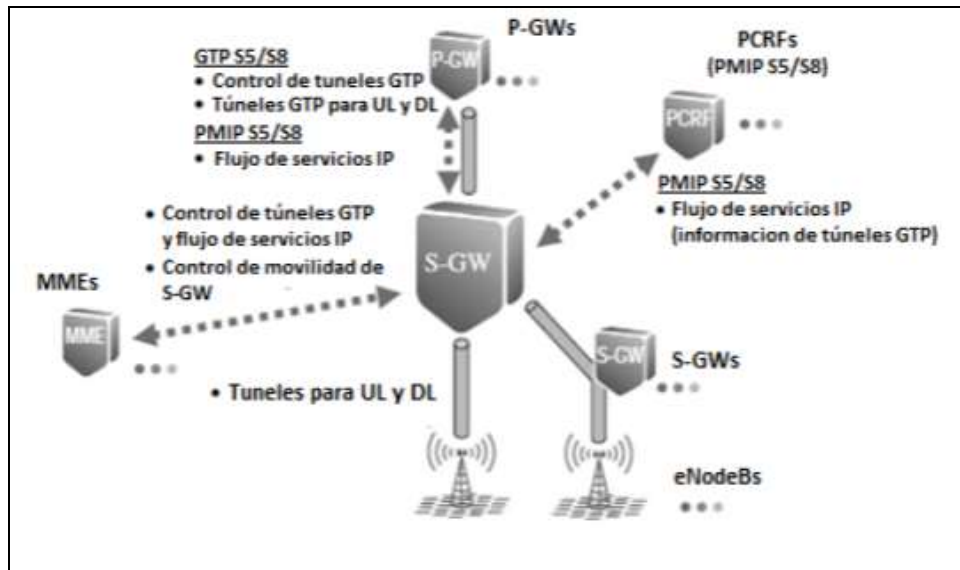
P-GWs

GTP S5/S8
• Control de tuneles GTP
• Túneles GTP para UL y DL

PMIP S5/S8
• Flujo de servicios IP

P-GW

PCRFs
(PMIP S5/S8)

PCRF

PMIP S5/S8
• Flujo de servicios IP (informacion de túneles GTP)

• Control de túneles GTP y flujo de servicios IP
• Control de movilidad de S-GW

S-GW

MMEs

MME

• Tuneles para UL y DL

S-GW

S-GWs

eNodeBs